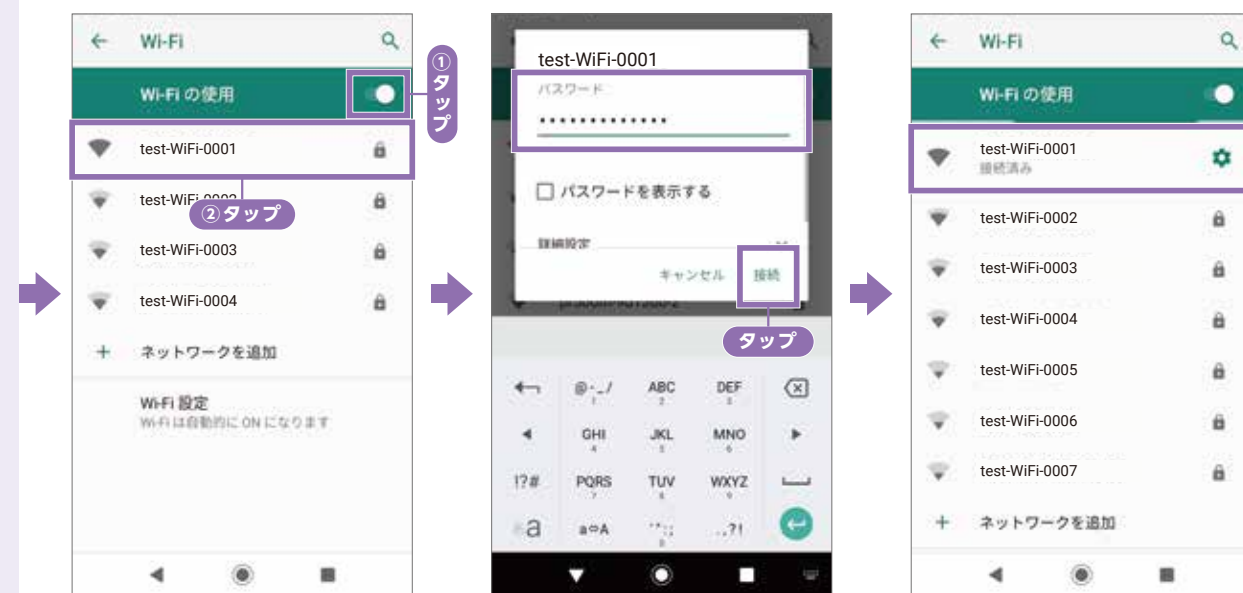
Wi-Fi

Wi-Fi の使用

①タップ

test-WiFi-0001

test-WiFi-0002

②タップ

test-WiFi-0003

test-WiFi-0004

+ ネットワークを追加

Wi-Fi 設定
Wi-Fi は自動的に ON になります

test-WiFi-0001

パスワード

•••••••••••••

パスワードを表示する

詳細設定

キャンセル 接続

タップ

@-_/ ABC DEF
GHI JKL MNO
!?# PQRS TUV WXYZ
a a⇔A ... .,?!

Wi-Fi

Wi-Fi の使用

test-WiFi-0001
接続済み

test-WiFi-0002

test-WiFi-0003

test-WiFi-0004

test-WiFi-0005

test-WiFi-0006

test-WiFi-0007

+ ネットワークを追加